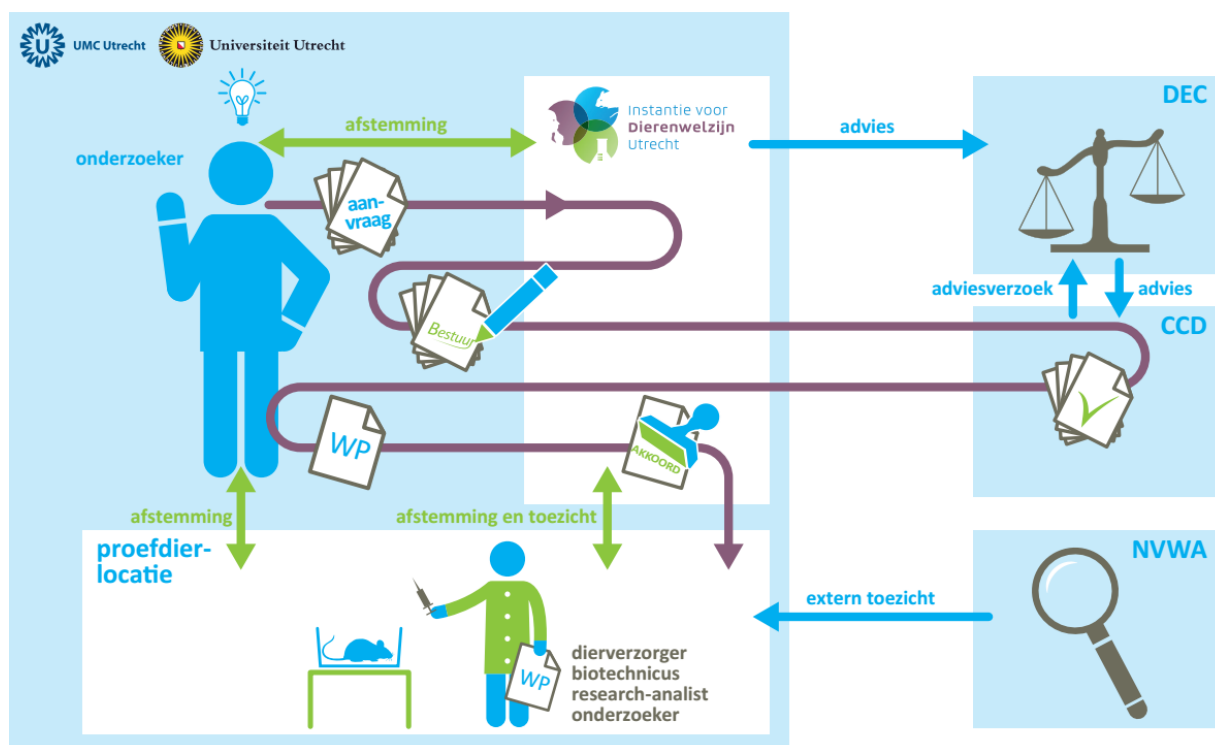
UMC Utrecht Universiteit Utrecht

onderzoeker

afstemming

Instantie voor Dierenwelzijn Utrecht

advies

DEC

aanvraag

Bestuur

adviesverzoek

advies

CCD

WP

AKKOORD

afstemming

afstemming en toezicht

proefdierlocatie

NVWA

extern toezicht

WP

dierverzorger
biotechnicus
research-analist
onderzoeker